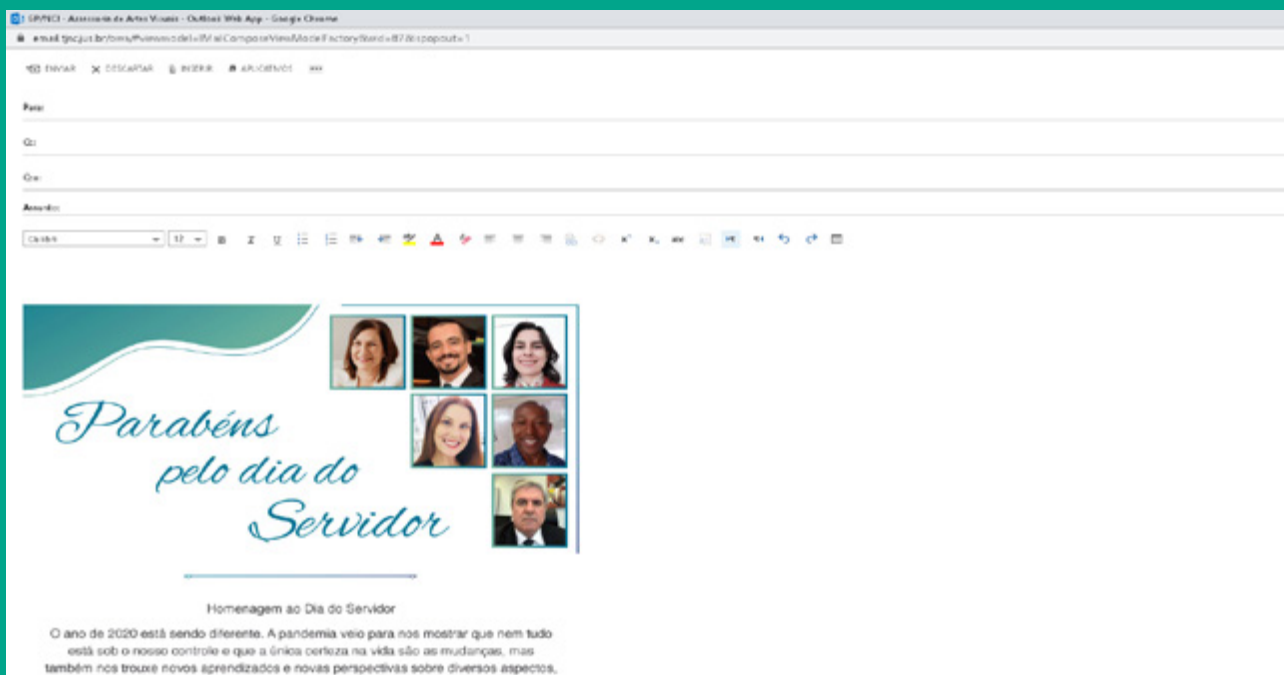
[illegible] SP/NCI - Assessoria de Artes Visuais - Outlook Web App - Google Chrome

email.tjsp.jus.br/owa/#viewmodel=IMailComposeViewModelFactory&wid=87&ispopout=1

ENVIAR DESCARTAR INSERIR APLICATIVOS ...

Para:

Cc:

Cco:

Assunto:

Calibri 12

Parabéns pelo dia do Servidor

Homenagem ao Dia do Servidor

O ano de 2020 está sendo diferente. A pandemia veio para nos mostrar que nem tudo está sob o nosso controle e que a única certeza na vida são as mudanças, mas também nos trouxe novos aprendizados e novas perspectivas sobre diversos aspectos,